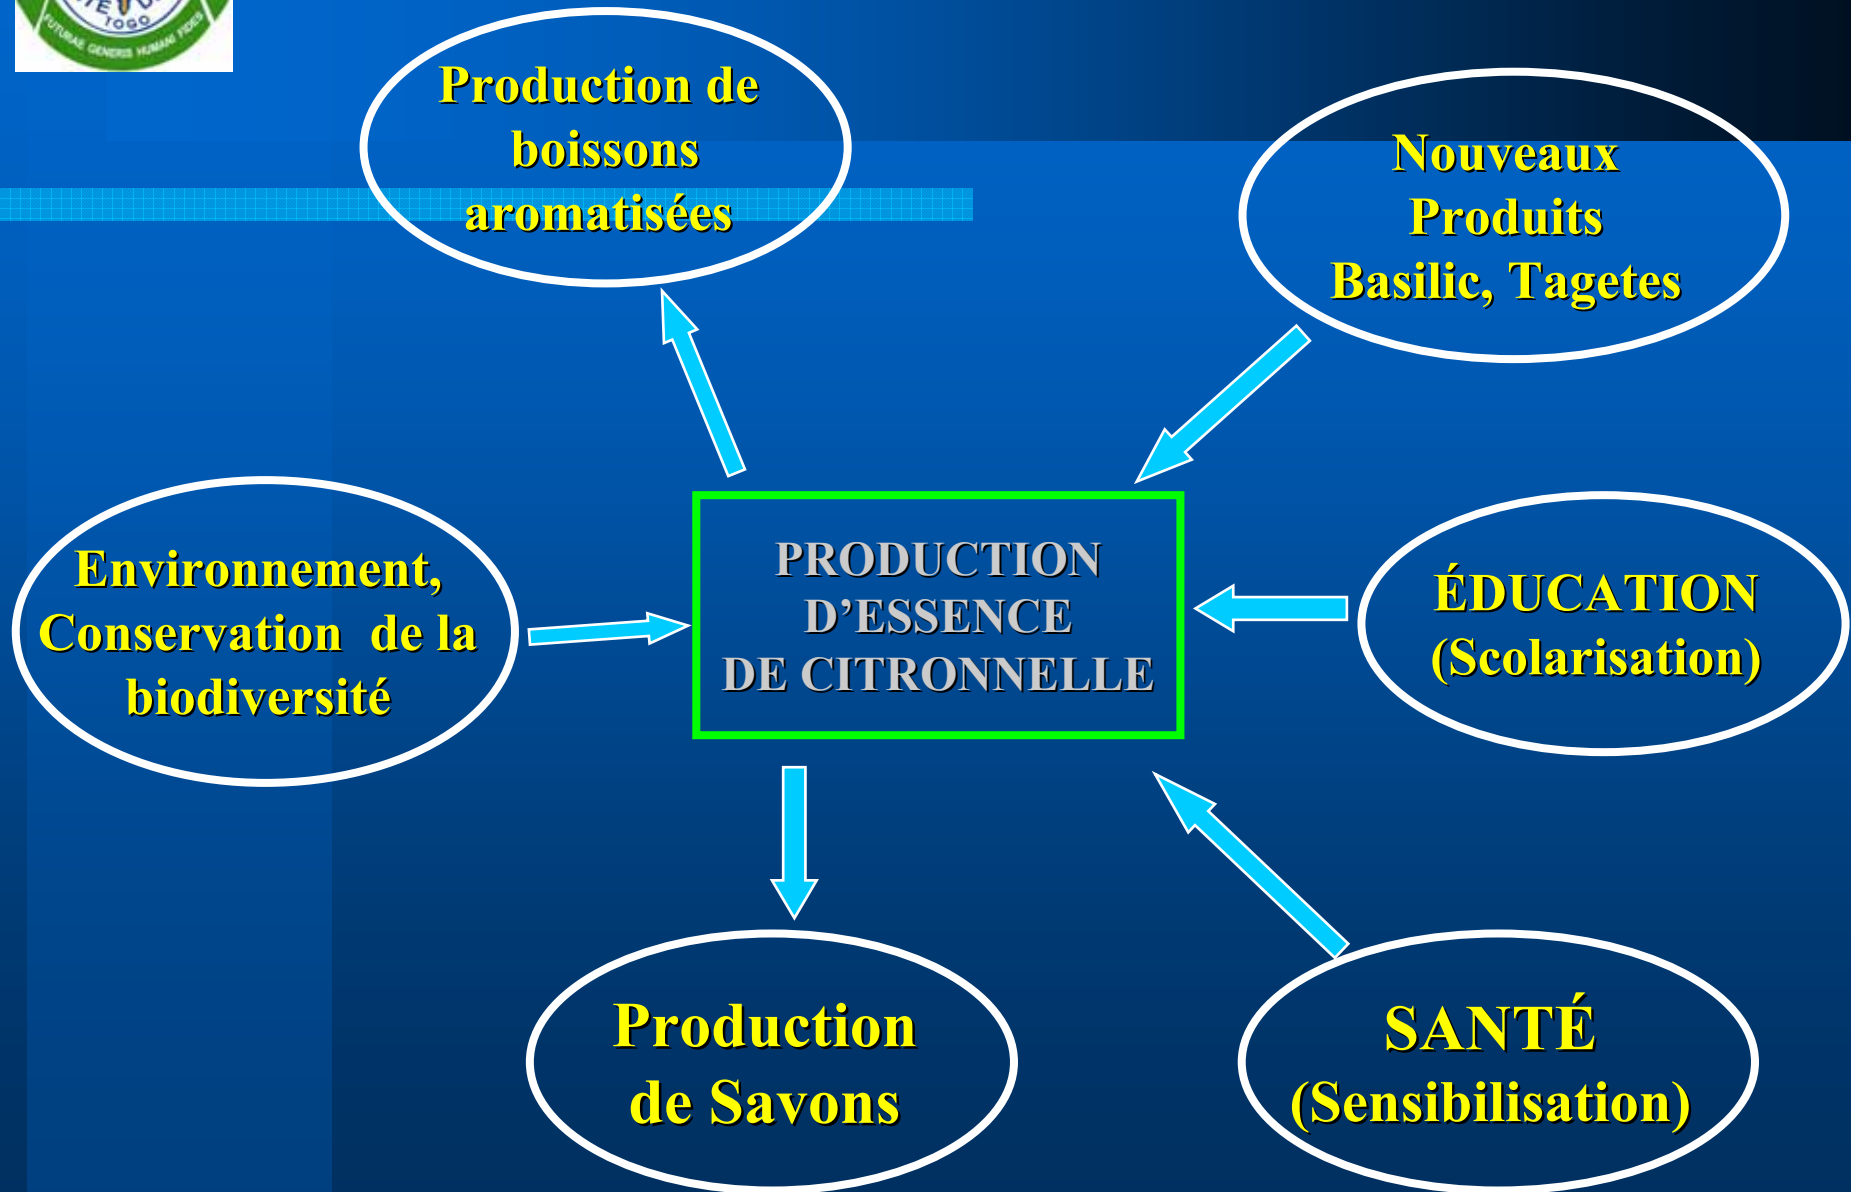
TOGO
FUTURAE GENERIS HUMANI FIDES

Production de boissons aromatisées

Nouveaux Produits Basilic, Tagetes

Environnement, Conservation de la biodiversité

PRODUCTION D'ESSENCE DE CITRONNELLE

ÉDUCATION (Scolarisation)

Production de Savons

SANTÉ (Sensibilisation)